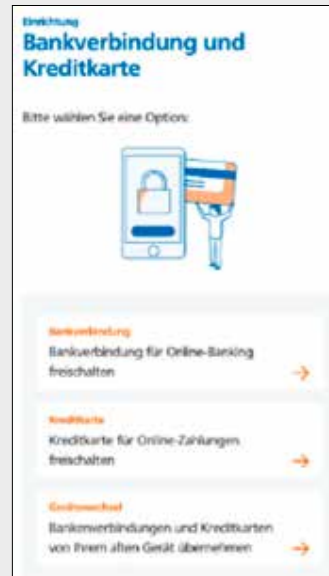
Einrichtung
Bankverbindung und Kreditkarte

Bitte wählen Sie eine Option:

Bankverbindung
Bankverbindung für Online-Banking freischalten
→

Kreditkarte
Kreditkarte für Online-Zahlungen freischalten
→

Gerätewechsel
Bankverbindungen und Kreditkarten von Ihrem alten Gerät übernehmen
→